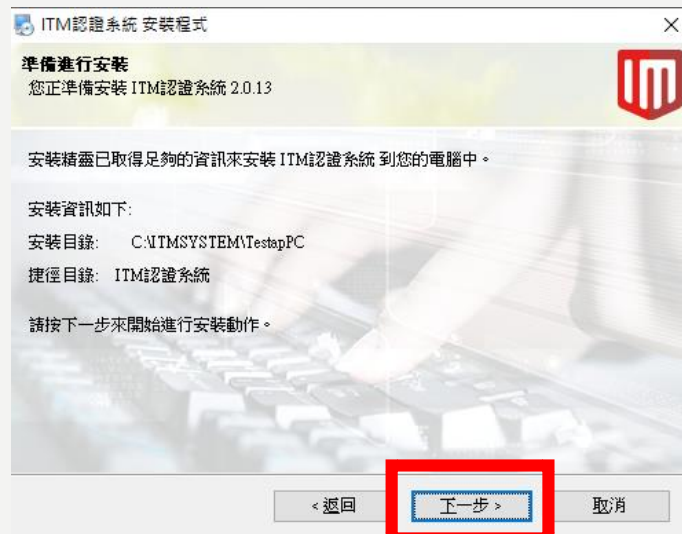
ITM認證系統 安裝程式

準備進行安裝
您正準備安裝 ITM認證系統 2.0.13

安裝精靈已取得足夠的資訊來安裝 ITM認證系統 到您的電腦中。

安裝資訊如下:
安裝目錄: C:\ITMSYSTEM\TestapPC
捷徑目錄: ITM認證系統

請按下一步來開始進行安裝動作。

< 返回
下一步 >
取消